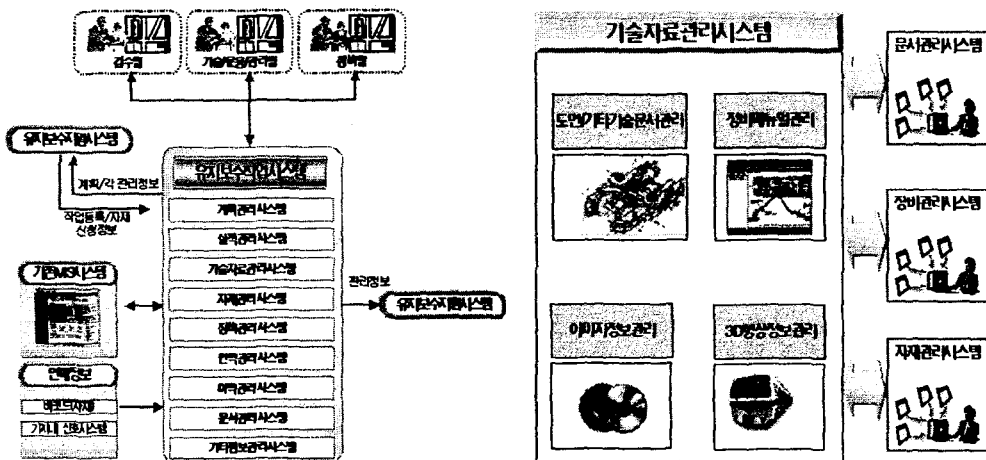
검수원

기술운영관리원

정비원

유지보수지원시스템

계획/각 관리정보

작업등록/자재 신청정보

유지보수정보시스템

계획관리시스템

실적관리시스템

기술자료관리시스템

자재관리시스템

장비관리시스템

인력관리시스템

이력관리시스템

문서관리시스템

기타정보관리시스템

관리정보

유지보수지원시스템

기존MIS시스템

연계정보

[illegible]

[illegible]

기술자료관리시스템

도면/기타기술문서관리

정비매뉴얼관리

이미지정보관리

3D형상정보관리

문서관리시스템

장비관리시스템

자재관리시스템